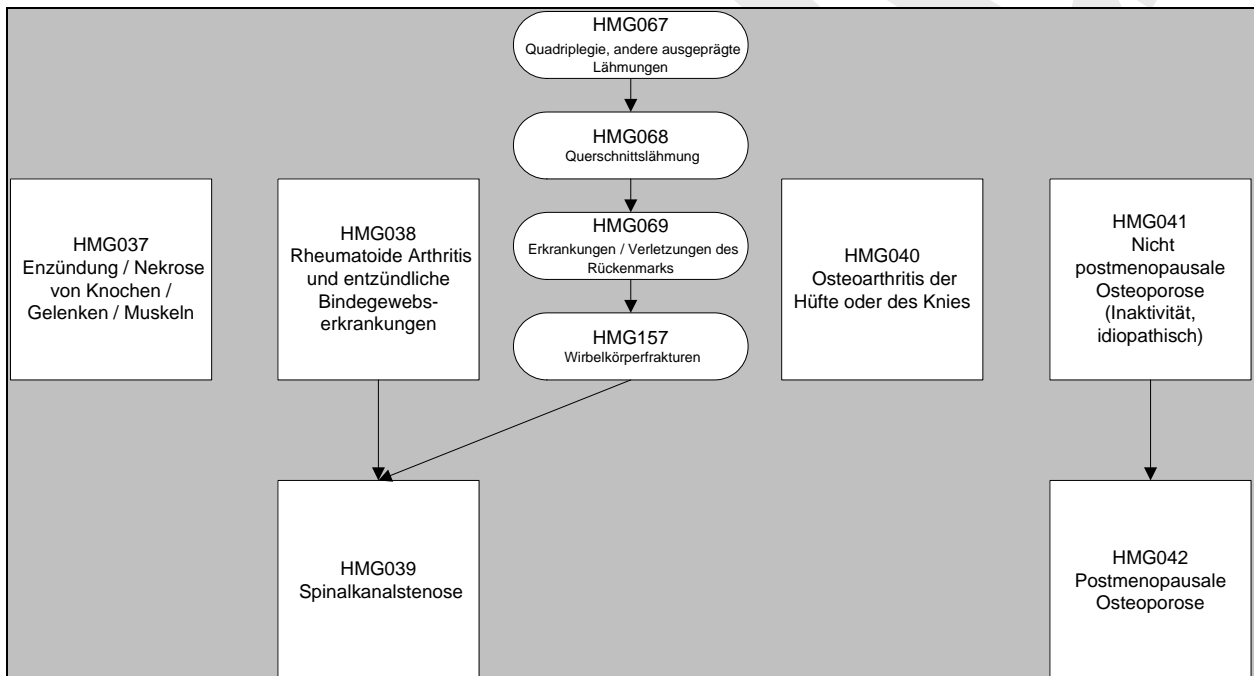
HMG067
Quadriplegie, andere ausgeprägte Lähmungen

HMG068
Querschnittslähmung

HMG069
Erkrankungen / Verletzungen des Rückenmarks

HMG157
Wirbelkörperfrakturen

HMG037
Enzündung / Nekrose von Knochen / Gelenken / Muskeln

HMG038
Rheumatoide Arthritis und entzündliche Bindegewebserkrankungen

HMG040
Osteoarthritis der Hüfte oder des Knies

HMG041
Nicht postmenopausale Osteoporose (Inaktivität, idiopathisch)

HMG039
Spinalkanalstenose

HMG042
Postmenopausale Osteoporose